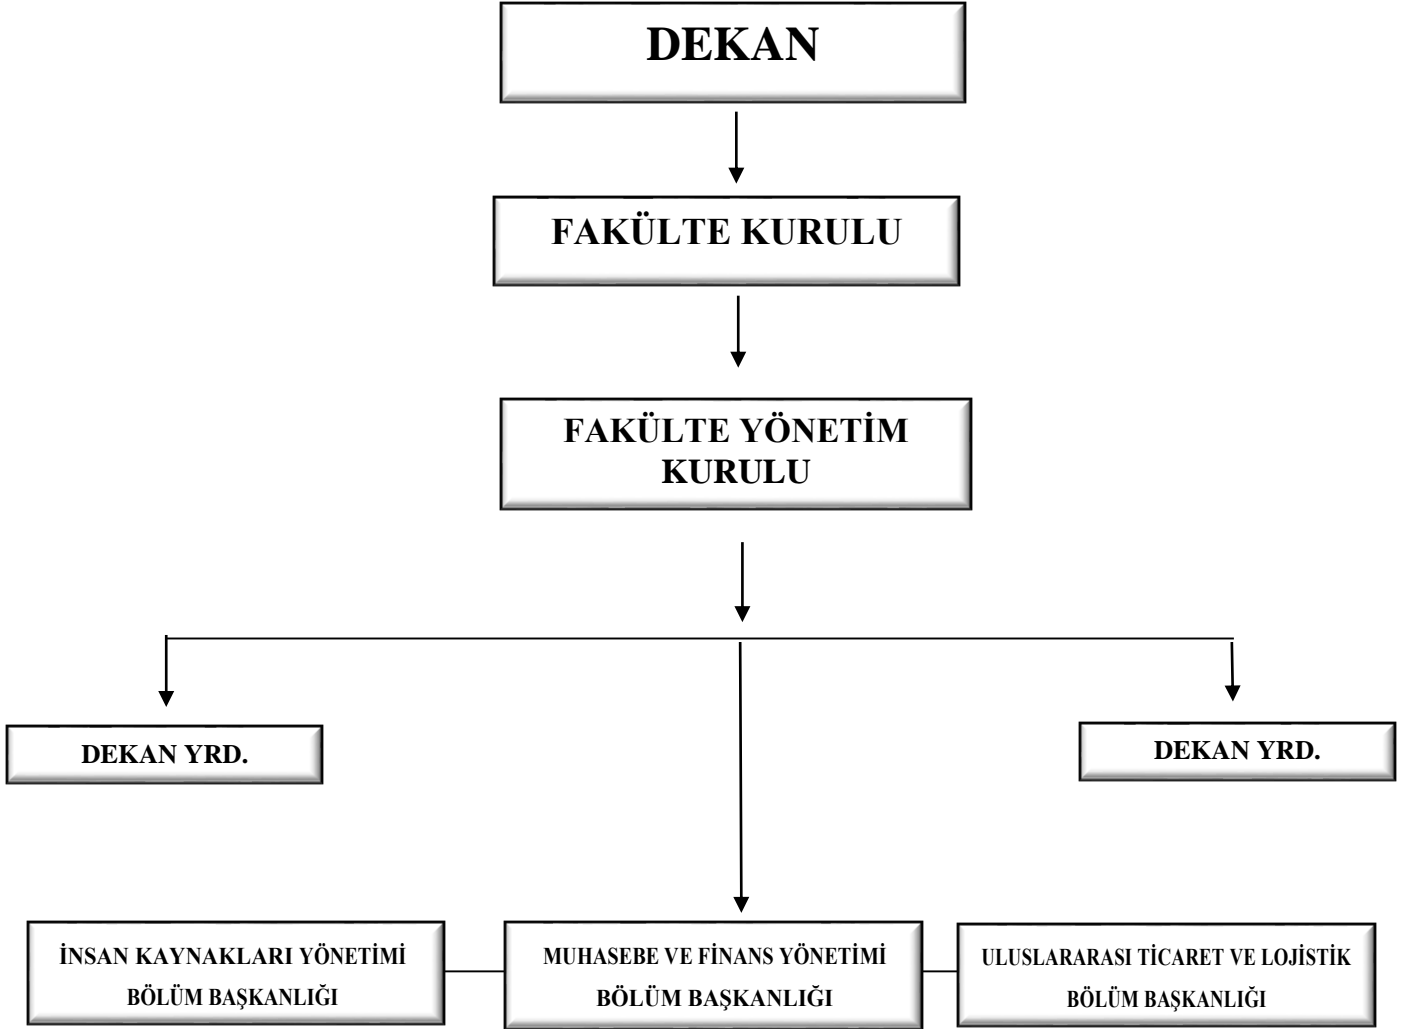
DEKAN

FAKÜLTE KURULU

FAKÜLTE YÖNETİM KURULU

DEKAN YRD.

DEKAN YRD.

İNSAN KAYNAKLARI YÖNETİMİ BÖLÜM BAŞKANLIĞI

MUHASEBE VE FİNANS YÖNETİMİ BÖLÜM BAŞKANLIĞI

ULUSLARARASI TİCARET VE LOJİSTİK BÖLÜM BAŞKANLIĞI